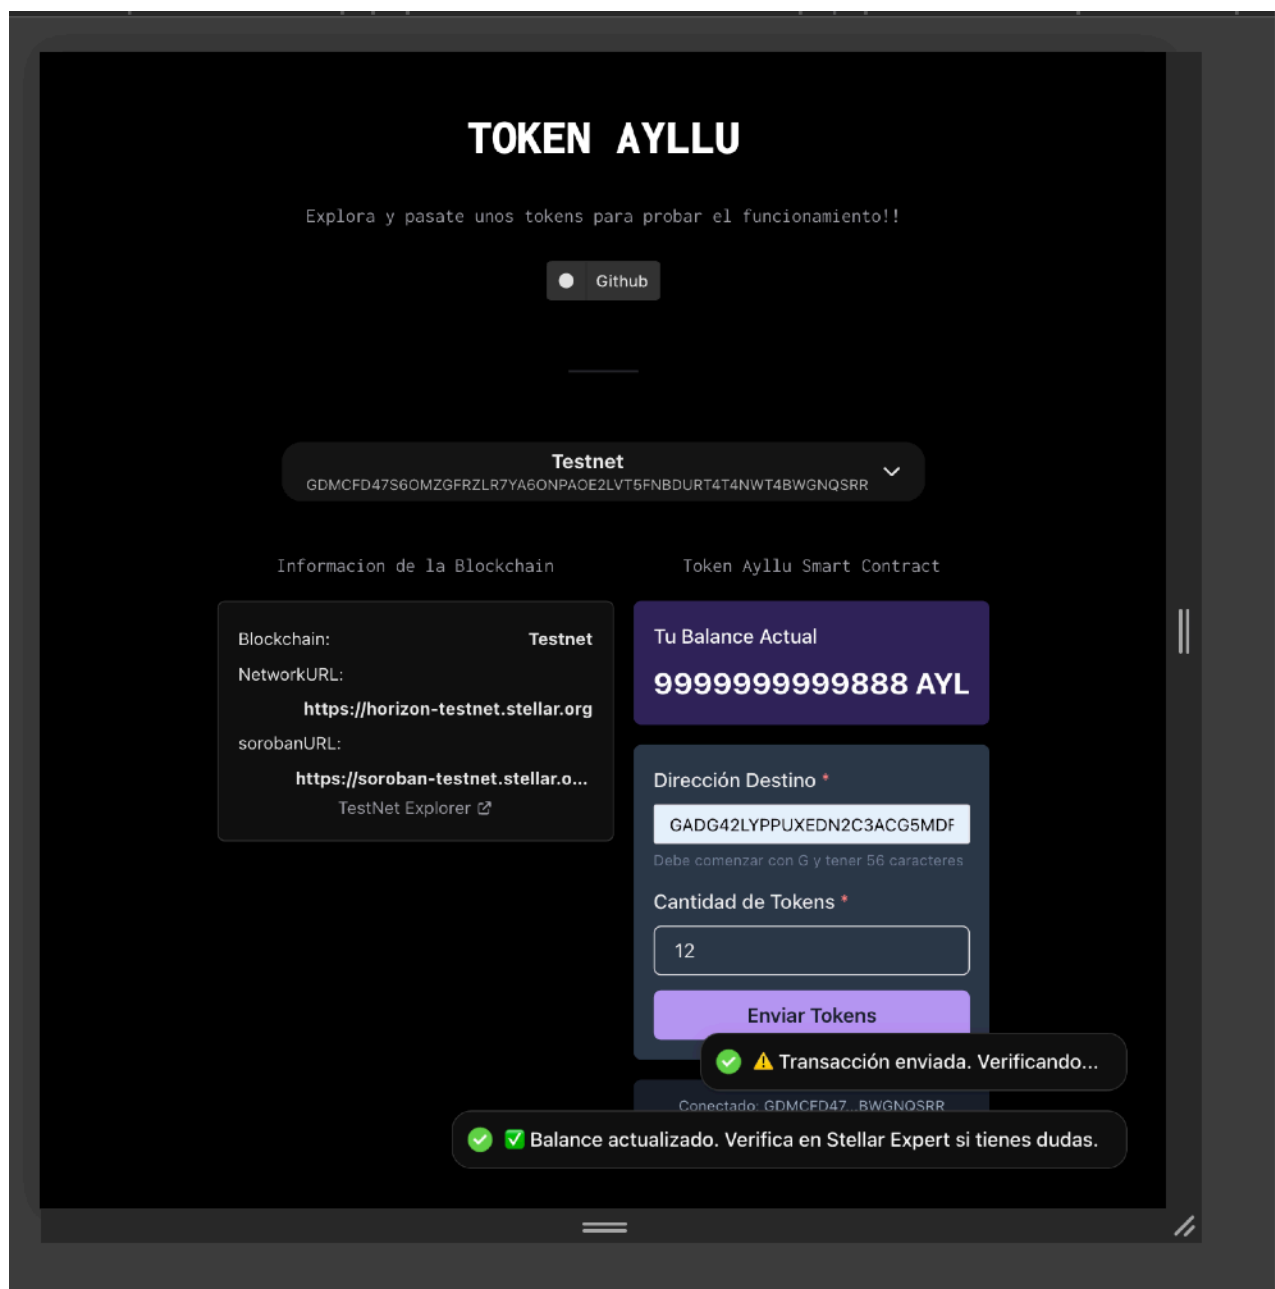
TOKEN AYLLU

Explora y pasate unos tokens para probar el funcionamiento!!

Github

Testnet
GDMCFD47S6OMZGFRZLR7YA6ONPAOE2LVT5FNBDURT4T4NWT4BWGNQSRR

Informacion de la Blockchain

Token Ayllu Smart Contract

Blockchain: Testnet
NetworkURL:
https://horizon-testnet.stellar.org
sorobanURL:
https://soroban-testnet.stellar.o...
TestNet Explorer

Tu Balance Actual
9999999999888 AYL

Dirección Destino *
GADG42LYPPUXEDN2C3ACG5MDF
Debe comenzar con G y tener 56 caracteres

Cantidad de Tokens *
12

Enviar Tokens

⚠ Transacción enviada. Verificando...

Conectado: GDMCFD47...BWGNQSRR

✅ Balance actualizado. Verifica en Stellar Expert si tienes dudas.